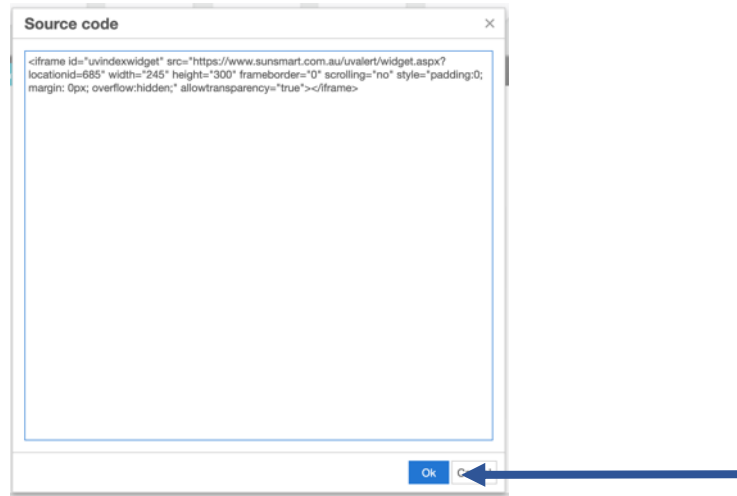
Source code

×

<iframe id="uvindexwidget" src="https://www.sunsmart.com.au/uvalert/widget.aspx?locationid=685" width="245" height="300" frameborder="0" scrolling="no" style="padding:0; margin: 0px; overflow:hidden;" allowtransparency="true"></iframe>

Ok

C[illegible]